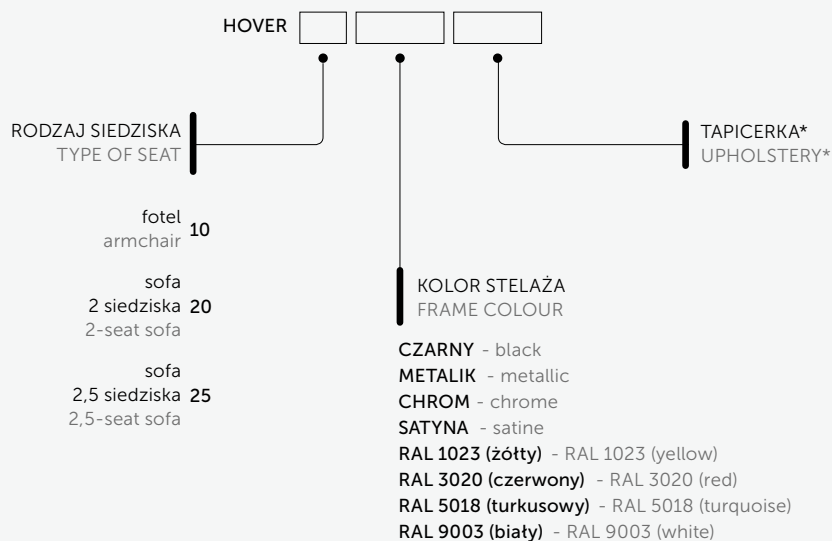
HOVER

RODZAJ SIEDZISKA
TYPE OF SEAT

fotel
armchair 10

sofa
2 siedziska 20
2-seat sofa

sofa
2,5 siedziska 25
2,5-seat sofa

KOLOR STELAŻA
FRAME COLOUR

CZARNY - black
METALIK - metallic
CHROM - chrome
SATYNA - satine
RAL 1023 (żółty) - RAL 1023 (yellow)
RAL 3020 (czerwony) - RAL 3020 (red)
RAL 5018 (turkusowy) - RAL 5018 (turquoise)
RAL 9003 (biały) - RAL 9003 (white)

TAPICERKA*
UPHOLSTERY*